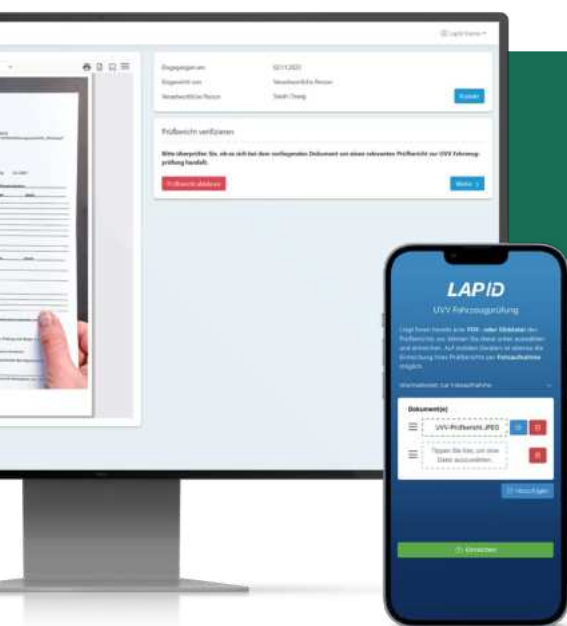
Prüfbericht verifizieren

Bitte überprüfen Sie, ob es sich bei dem vorliegenden Dokument um einen relevanten Prüfbericht zur UVV Fahrzeugprüfung handelt.

Prüfbericht ablehnen

Weiter

Eingegangen am

Eingereicht von

Verantwortliche Person

LAPID

UVV Fahrzeugprüfung

Dokument(e)

UVV-Prüfbericht.JPEG

Tippen Sie hier, um eine Datei auszuwählen.

Hinzufügen

Einreichen